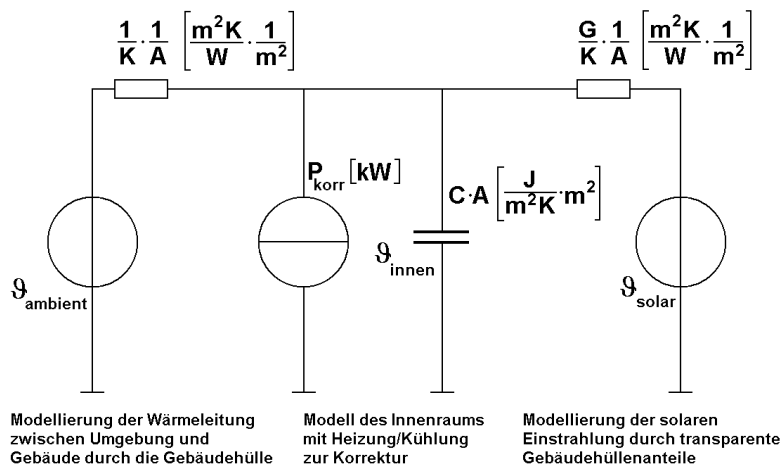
$\frac{1}{K} \cdot \frac{1}{A} \left[\frac{m^2K}{W} \cdot \frac{1}{m^2}\right]$

$\frac{G}{K} \cdot \frac{1}{A} \left[\frac{m^2K}{W} \cdot \frac{1}{m^2}\right]$

$P_{korr} [kW]$

$C \cdot A \left[\frac{J}{m^2K} \cdot m^2\right]$

$\vartheta_{ambient}$

$\vartheta_{innen}$

$\vartheta_{solar}$

Modellierung der Wärmeleitung zwischen Umgebung und Gebäude durch die Gebäudehülle

Modell des Innenraums mit Heizung/Kühlung zur Korrektur

Modellierung der solaren Einstrahlung durch transparente Gebäudehüllenanteile